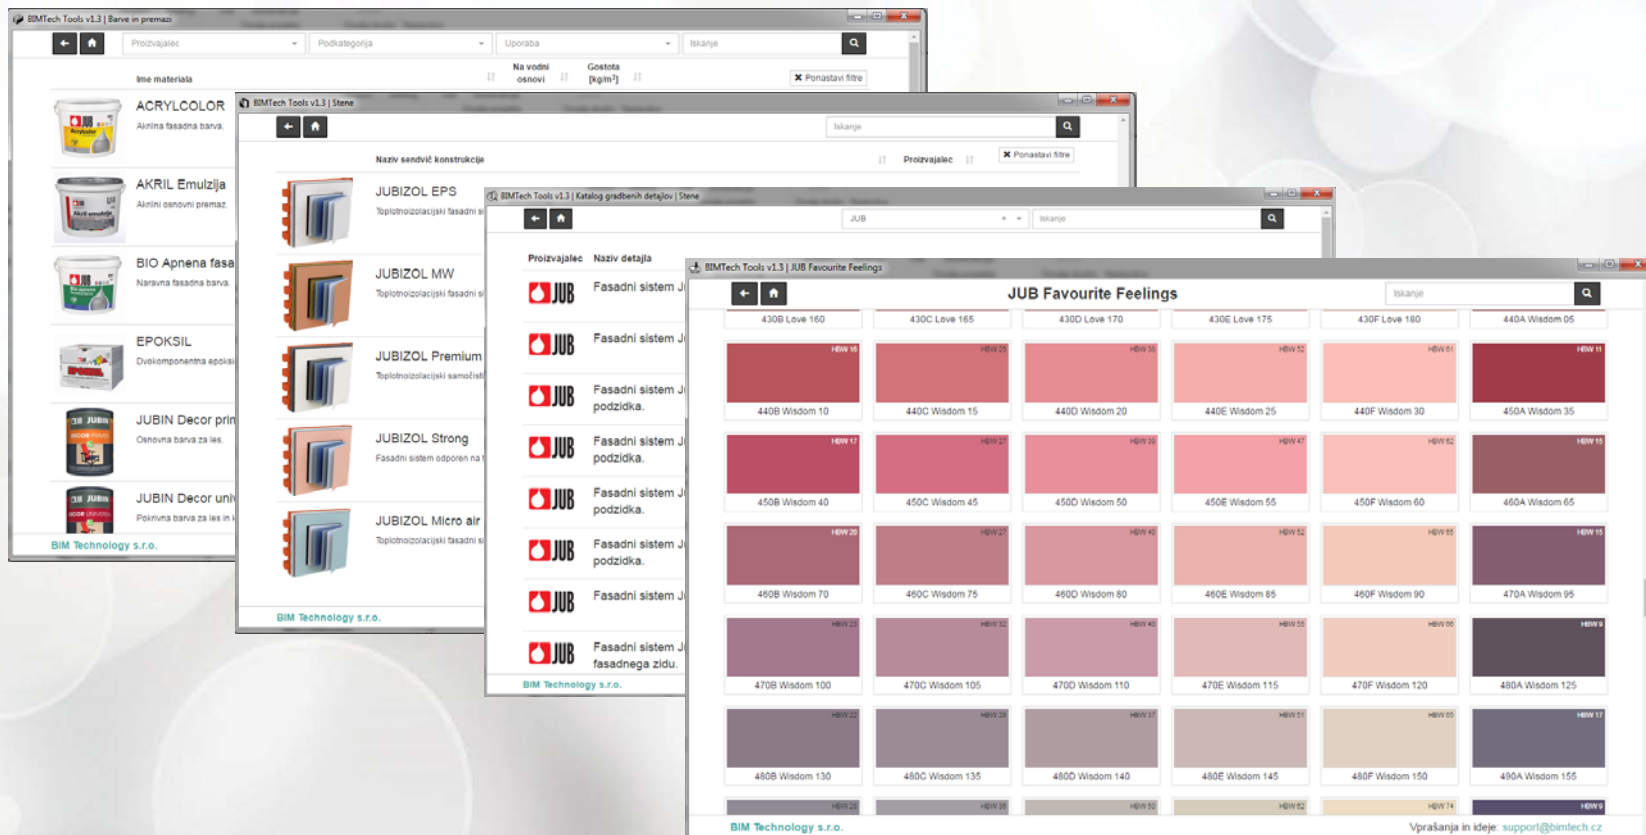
BIMTech Tools v1.3 | Barve in premazi

Proizvajalec
Podkategorija
Uporaba
Iskanje

Ime materiala
Na vodni osnovi
Gostota [kg/m³]
Ponastavi filtre

ACRYLCOLOR
Akrilna fasadna barva.

AKRIL Emulzija
Akrilni osnovni premaz.

BIO Apnena fasa
Naravna fasadna barva.

EPOKSIL
Dvokomponentna epoksi

JUBIN Decor prin
Osnovna barva za les.

JUBIN Decor univ
Pokrivna barva za les in

BIM Technology s.r.o.

BIMTech Tools v1.3 | Stene

Iskanje

Naziv sendvič konstrukcije
Proizvajalec
Ponastavi filtre

JUBIZOL EPS
Toplotnoizolacijski fasadni si

JUBIZOL MW
Toplotnoizolacijski fasadni si

JUBIZOL Premium
Toplotnoizolacijski samočisti

JUBIZOL Strong
Fasadni sistem odporen na t

JUBIZOL Micro air
Toplotnoizolacijski fasadni si

BIM Technology s.r.o.

BIMTech Tools v1.3 | Katalog gradbenih detajlov | Stene

JUB
Iskanje

Proizvajalec
Naziv detajla

JUB Fasadni sistem J
JUB Fasadni sistem J
JUB Fasadni sistem J podzidka.
JUB Fasadni sistem J podzidka.
JUB Fasadni sistem J podzidka.
JUB Fasadni sistem J podzidka.
JUB Fasadni sistem J
JUB Fasadni sistem J fasadnega zidu.

BIM Technology s.r.o.

BIMTech Tools v1.3 | JUB Favourite Feelings

JUB Favourite Feelings
Iskanje

430B Love 160
430C Love 165
430D Love 170
430E Love 175
430F Love 180
440A Wisdom 05
440B Wisdom 10
440C Wisdom 15
440D Wisdom 20
440E Wisdom 25
440F Wisdom 30
450A Wisdom 35
450B Wisdom 40
450C Wisdom 45
450D Wisdom 50
450E Wisdom 55
450F Wisdom 60
460A Wisdom 65
460B Wisdom 70
460C Wisdom 75
460D Wisdom 80
460E Wisdom 85
460F Wisdom 90
470A Wisdom 95
470B Wisdom 100
470C Wisdom 105
470D Wisdom 110
470E Wisdom 115
470F Wisdom 120
480A Wisdom 125
480B Wisdom 130
480C Wisdom 135
480D Wisdom 140
480E Wisdom 145
480F Wisdom 150
490A Wisdom 155

BIM Technology s.r.o.
Vprašanja in ideje: support@bimtech.cz